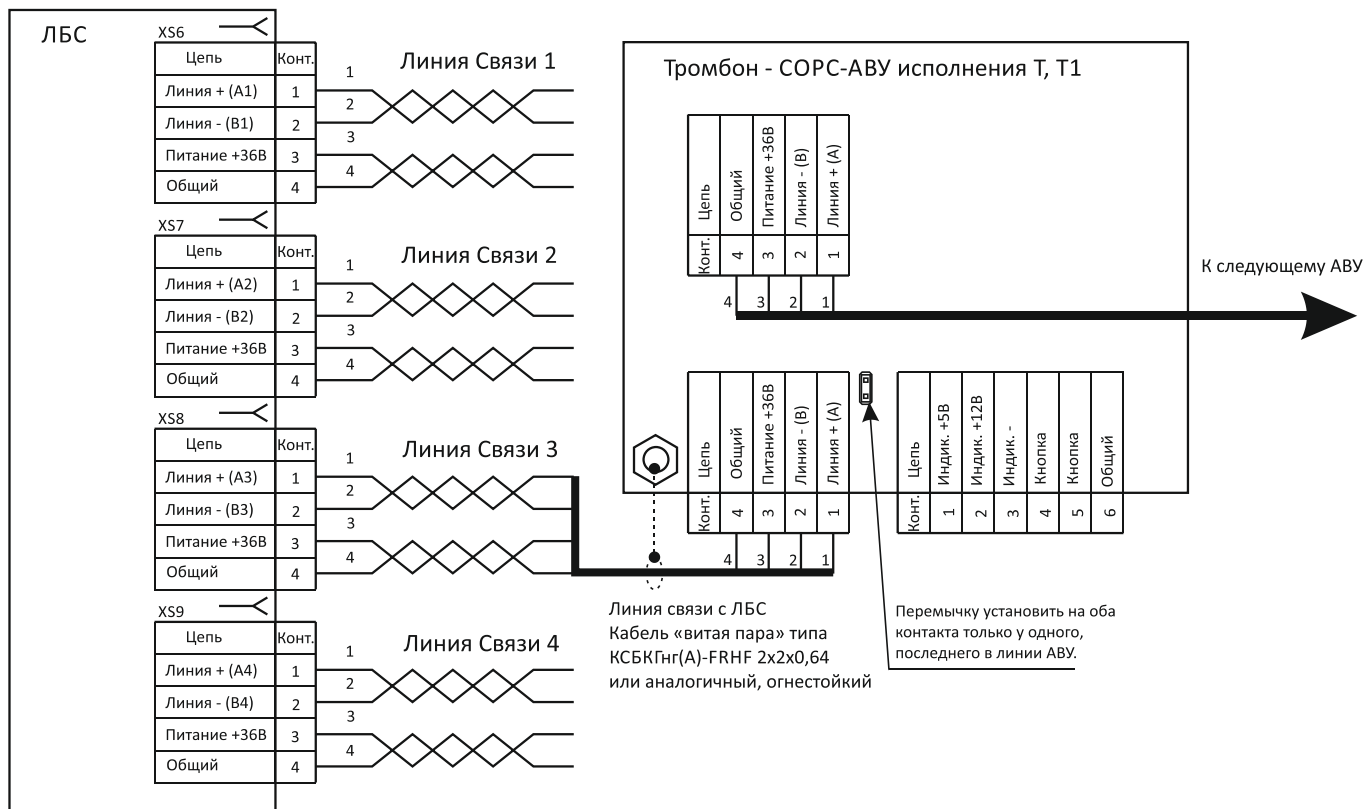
ЛБС

XS6

| Цепь | Конт. |
|---|---|
| Линия + (А1) | 1 |
| Линия - (В1) | 2 |
| Питание +36В | 3 |
| Общий | 4 |

1 2 3 4

Линия Связи 1

XS7

| Цепь | Конт. |
|---|---|
| Линия + (А2) | 1 |
| Линия - (В2) | 2 |
| Питание +36В | 3 |
| Общий | 4 |

1 2 3 4

Линия Связи 2

XS8

| Цепь | Конт. |
|---|---|
| Линия + (А3) | 1 |
| Линия - (В3) | 2 |
| Питание +36В | 3 |
| Общий | 4 |

1 2 3 4

Линия Связи 3

XS9

| Цепь | Конт. |
|---|---|
| Линия + (А4) | 1 |
| Линия - (В4) | 2 |
| Питание +36В | 3 |
| Общий | 4 |

1 2 3 4

Линия Связи 4

Тромбон - СОРС-АВУ исполнения Т, Т1

| Цепь | Общий | Питание +36В | Линия - (В) | Линия + (А) |
|---|---|---|---|---|
| Конт. | 4 | 3 | 2 | 1 |

4 3 2 1

К следующему АВУ

| Цепь | Общий | Питание +36В | Линия - (В) | Линия + (А) |
|---|---|---|---|---|
| Конт. | 4 | 3 | 2 | 1 |

4 3 2 1

| Цепь | Индик. +5В | Индик. +12В | Индик. - | Кнопка | Кнопка | Общий |
|---|---|---|---|---|---|---|
| Конт. | 1 | 2 | 3 | 4 | 5 | 6 |

Линия связи с ЛБС
Кабель «витая пара» типа КСБКГнг(А)-FRHF 2х2х0,64 или аналогичный, огнестойкий

Перемычку установить на оба контакта только у одного, последнего в линии АВУ.